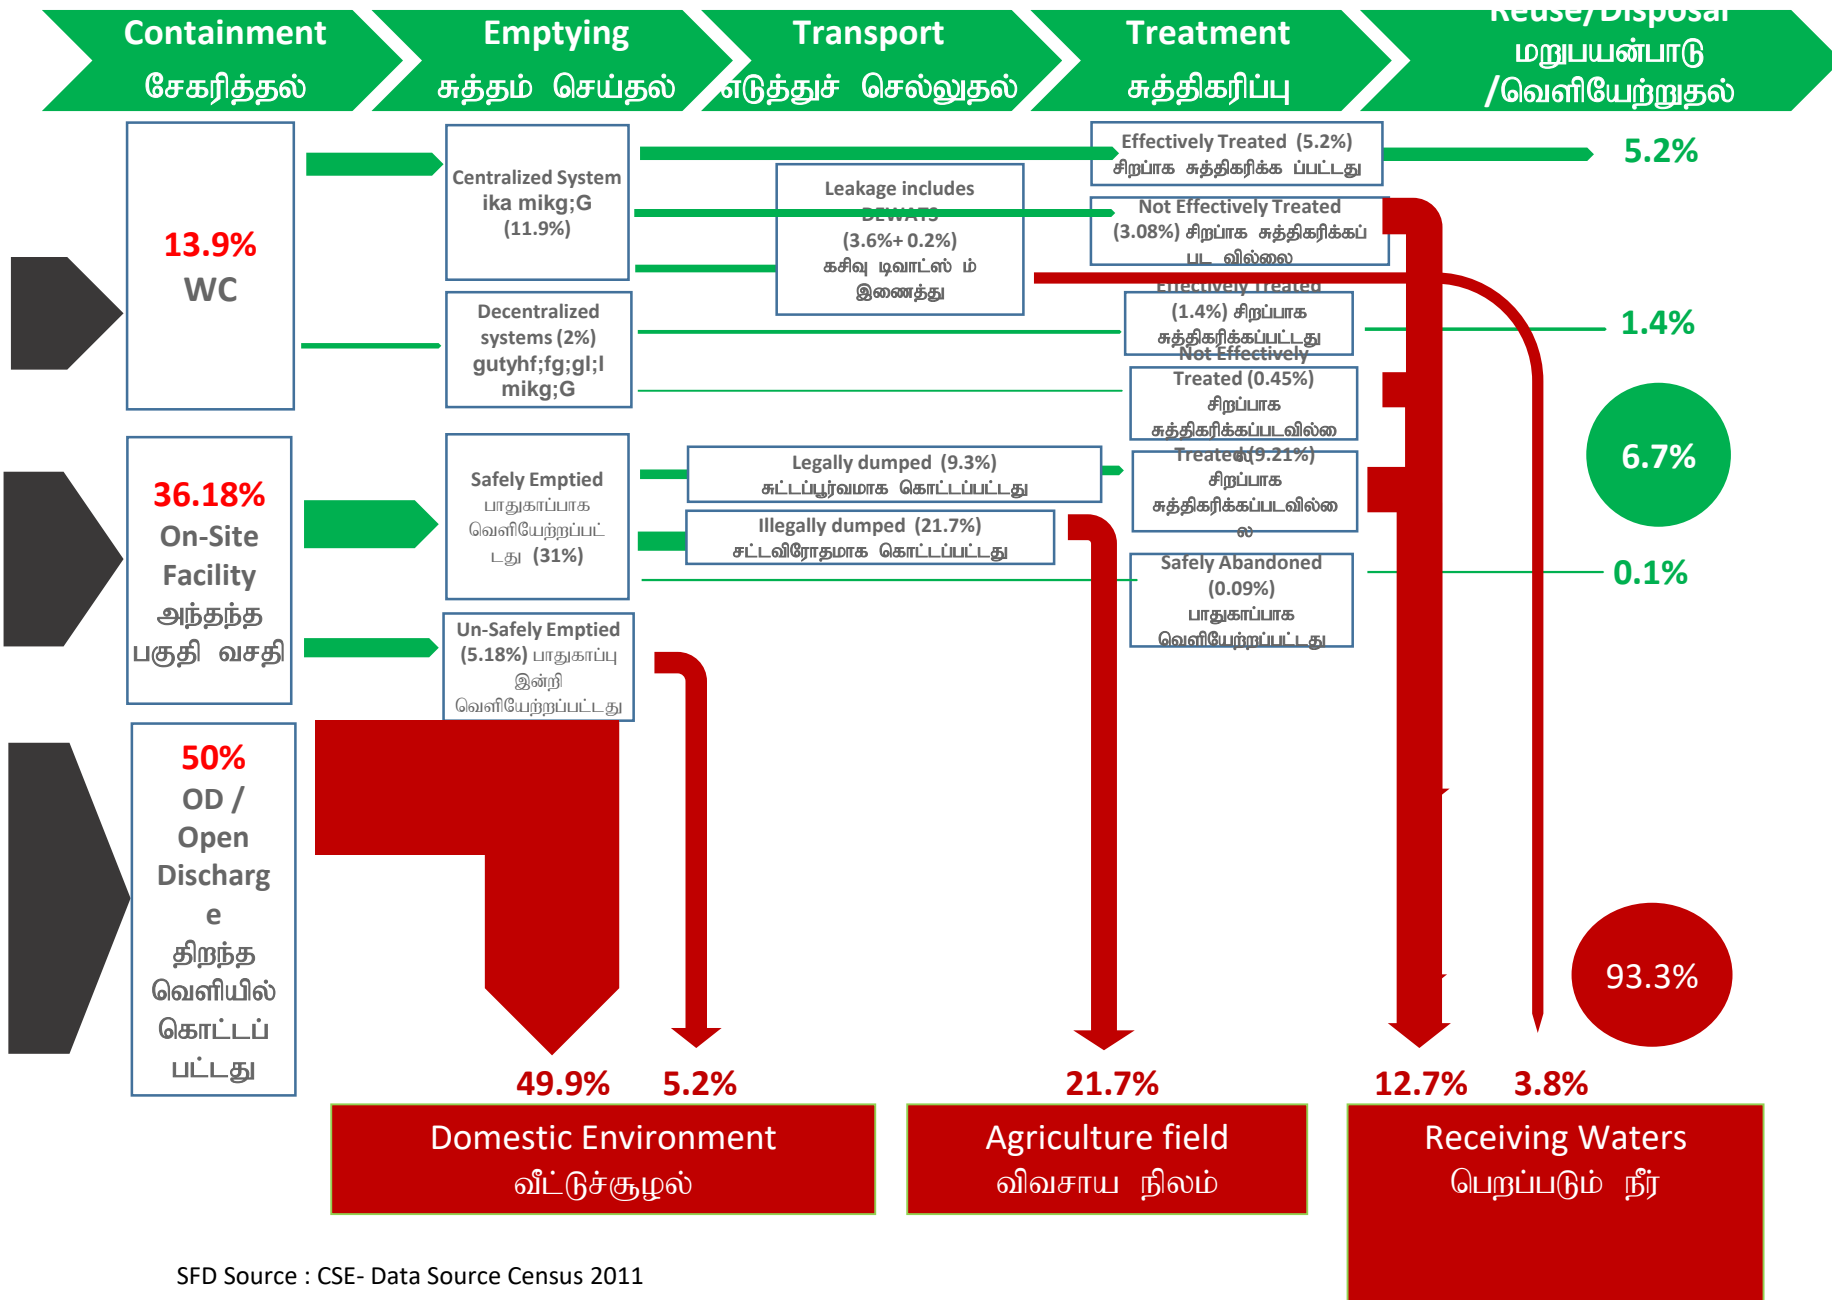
Containment
சேகரித்தல்

Emptying
சுத்தம் செய்தல்

Transport
எடுத்துச் செல்லுதல்

Treatment
சுத்திகரிப்பு

Reuse/Disposal
மறுபயன்பாடு /வெளியேற்றுதல்

13.9%
WC

Centralized System
ika mikg;G
(11.9%)

Leakage includes DEWATS
(3.6%+ 0.2%)
கசிவு டிவாட்ஸ் ம் இணைத்து

Effectively Treated (5.2%)
சிறப்பாக சுத்திகரிக்க ப்பட்டது

5.2%

Not Effectively Treated
(3.08%) சிறப்பாக சுத்திகரிக்கப் பட வில்லை

Decentralized systems (2%)
gutyhf;fg;gl;l mikg;G

Effectively Treated
(1.4%) சிறப்பாக சுத்திகரிக்கப்பட்டது

1.4%

Not Effectively Treated (0.45%)
சிறப்பாக சுத்திகரிக்கப்படவில்லை

36.18%
On-Site Facility
அந்தந்த பகுதி வசதி

Safely Emptied
பாதுகாப்பாக வெளியேற்றப்பட்டது (31%)

Legally dumped (9.3%)
சட்டப்பூர்வமாக கொட்டப்பட்டது

Treated (9.21%)
சிறப்பாக சுத்திகரிக்கப்படவில்லை

6.7%

Illegally dumped (21.7%)
சட்டவிரோதமாக கொட்டப்பட்டது

Safely Abandoned
(0.09%)
பாதுகாப்பாக வெளியேற்றப்பட்டது

0.1%

Un-Safely Emptied
(5.18%) பாதுகாப்பு இன்றி வெளியேற்றப்பட்டது

50%
OD / Open Discharge
திறந்த வெளியில் கொட்டப் பட்டது

93.3%

49.9% 5.2%
Domestic Environment
வீட்டுச்சூழல்

21.7%
Agriculture field
விவசாய நிலம்

12.7% 3.8%
Receiving Waters
பெறப்படும் நீர்

SFD Source : CSE- Data Source Census 2011